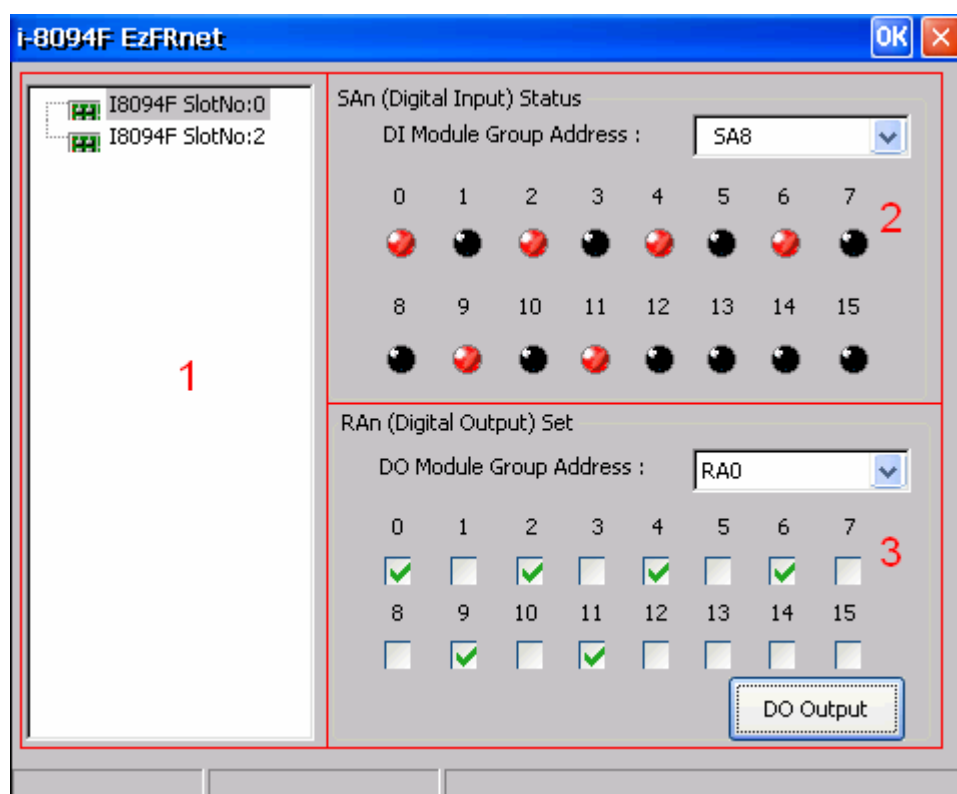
i-8094F EzFRnet
OK

I8094F SlotNo:0
I8094F SlotNo:2

1

SAn (Digital Input) Status
DI Module Group Address : SA8

0 1 2 3 4 5 6 7
2
8 9 10 11 12 13 14 15

RAn (Digital Output) Set
DO Module Group Address : RA0

0 1 2 3 4 5 6 7
3
8 9 10 11 12 13 14 15

DO Output